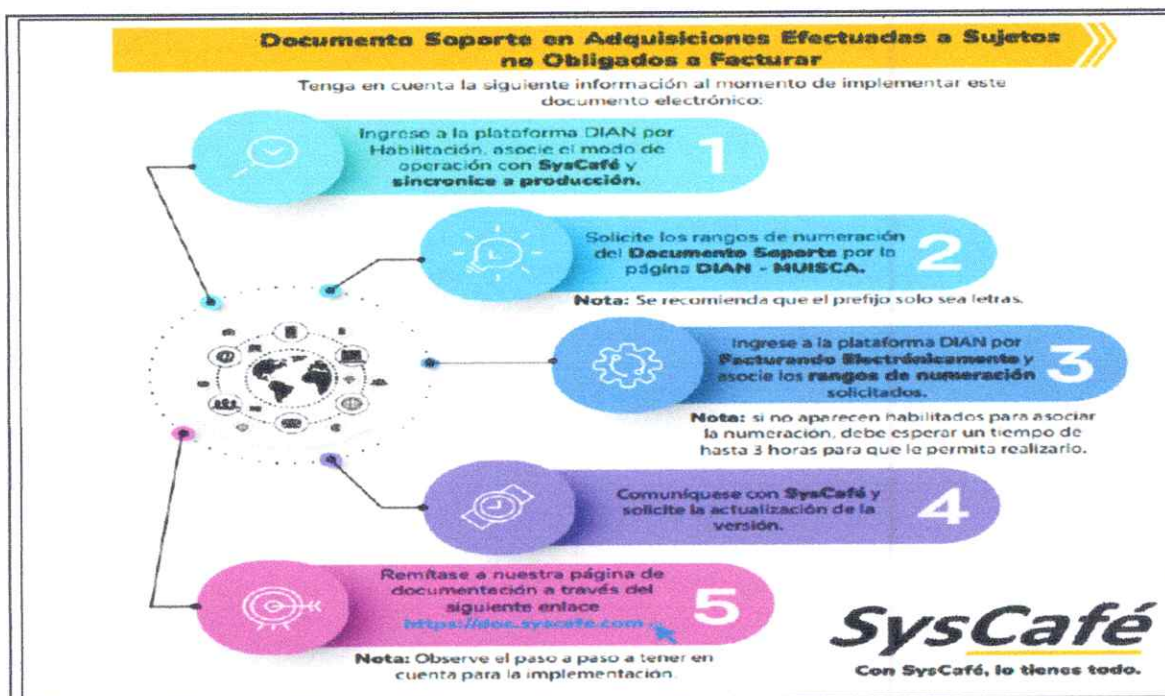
Documento Soporte en Adquisiciones Efectuadas a Sujetos no Obligados a Facturar

Tenga en cuenta la siguiente información al momento de implementar este documento electrónico:

Ingrese a la plataforma DIAN por Habilitación, asocie el modo de operación con SysCafé y sincronice a producción.

1

Solicite los rangos de numeración del Documento Soporte por la página DIAN - MUISCA.

2

Nota: Se recomienda que el prefijo solo sea letras.

Ingrese a la plataforma DIAN por Facturando Electrónicamente y asocie los rangos de numeración solicitados.

3

Nota: si no aparecen habilitados para asociar la numeración, debe esperar un tiempo de hasta 3 horas para que le permita realizarlo.

Comuníquese con SysCafé y solicite la actualización de la versión.

4

Remítase a nuestra página de documentación a través del siguiente enlace https://doc.syscafe.com

5

Nota: Observe el paso a paso a tener en cuenta para la implementación.

SysCafé

Con SysCafé, lo tienes todo.